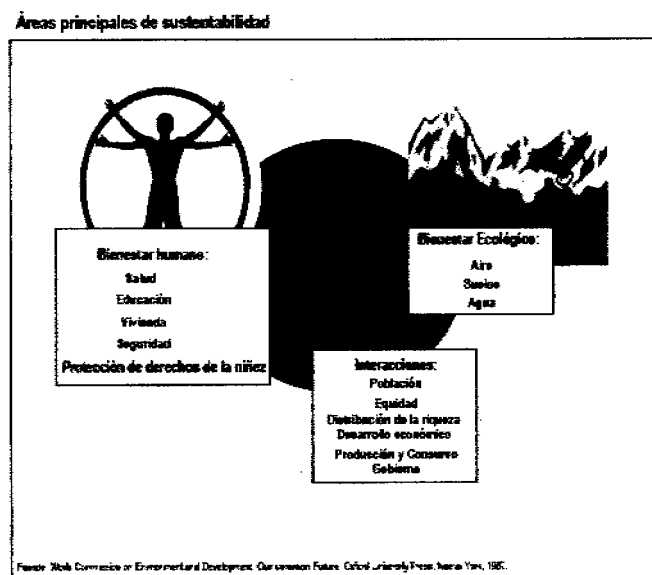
Áreas principales de sustentabilidad

Bienestar humano:
Salud
Educación
Vivienda
Seguridad
Protección de derechos de la niñez

Bienestar Ecológico:
Aire
Suelos
Agua

Interacciones:
Población
Equidad
Distribución de la riqueza
Desarrollo económico
Producción y Consumo
Gobierno

Fuente: World Commission on Environmental Development. Our common Future. Oxford University Press. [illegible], 1987.